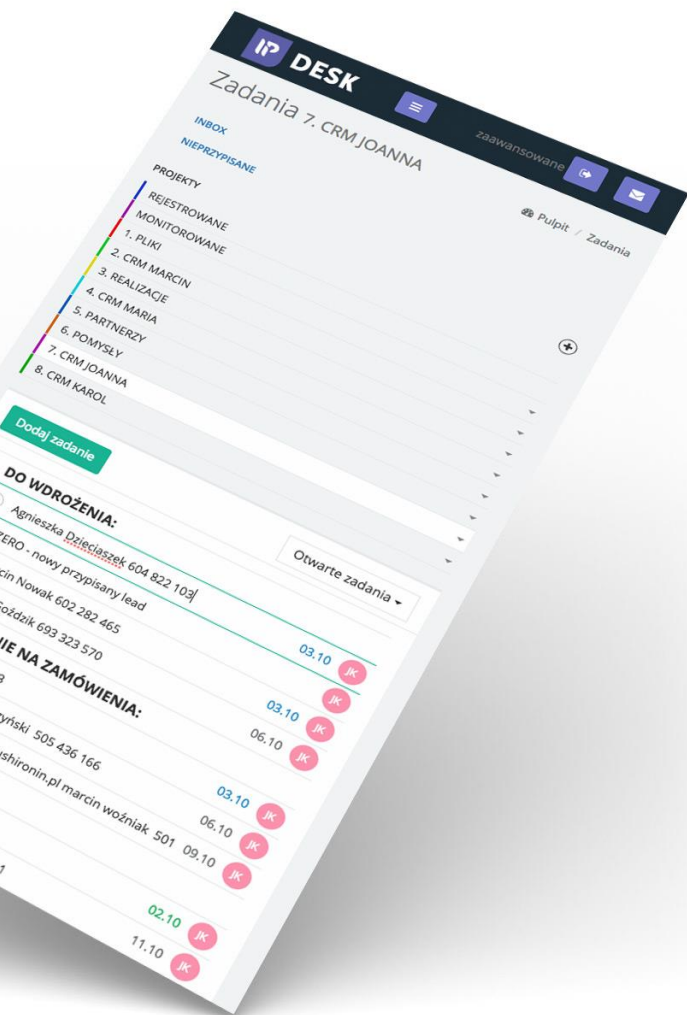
IP DESK

zaawansowane

Zadania 7. CRM JOANNA

Pulpit / Zadania

INBOX

NIEPRZYPISANE

PROJEKTY

REJESTROWANE

MONITOROWANE

1. PLIKI

2. CRM MARCIN

3. REALIZACJE

4. CRM MARIA

5. PARTNERZY

6. POMYSŁY

7. CRM JOANNA

8. CRM KAROL

Dodaj zadanie

Otwarte zadania

DO WDROŻENIA:

Agnieszka Dzieciaszek 604 822 103

ERO - nowy przypisany lead 03.10 JK

rcin Nowak 602 282 465 03.10 JK

Goździk 693 323 570 06.10 JK

IE NA ZAMÓWIENIA:

yński 505 436 166 03.10 JK

ushironin.pl marcin woźniak 501 06.10 JK

09.10 JK

02.10 JK

11.10 JK